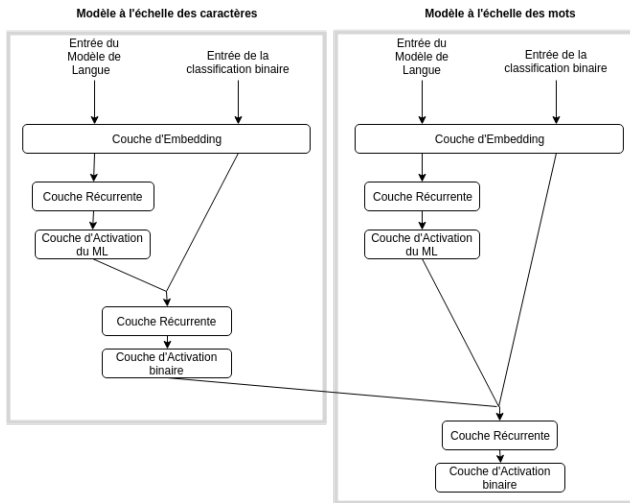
Modèle à l'échelle des caractères

Entrée du Modèle de Langue

Entrée de la classification binaire

Couche d'Embedding

Couche Récurrente

Couche d'Activation du ML

Couche Récurrente

Couche d'Activation binaire

Modèle à l'échelle des mots

Entrée du Modèle de Langue

Entrée de la classification binaire

Couche d'Embedding

Couche Récurrente

Couche d'Activation du ML

Couche Récurrente

Couche d'Activation binaire